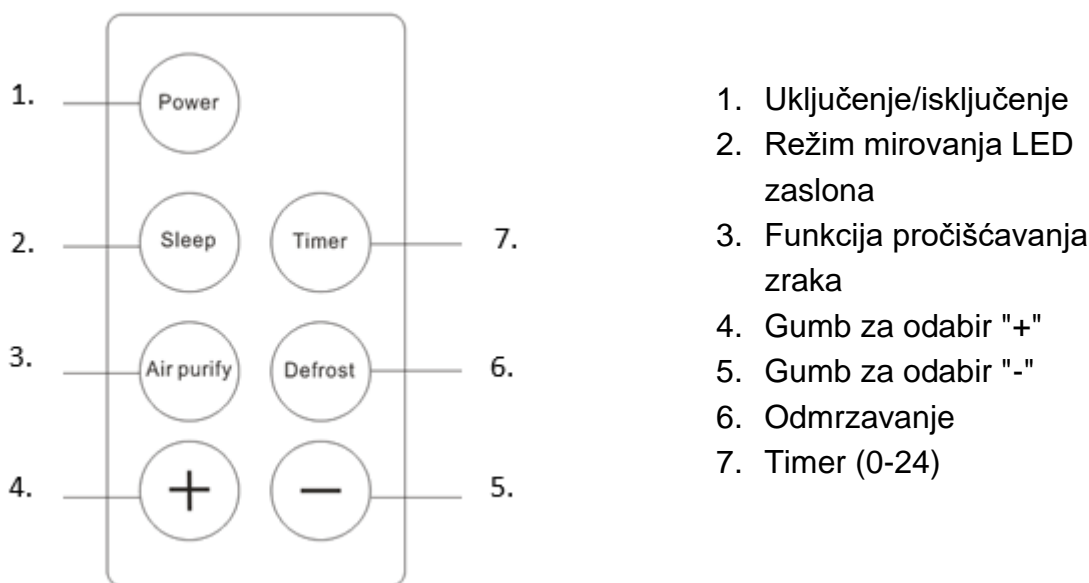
1. Power

2. Sleep

Timer 7.

3. Air purify

Defrost 6.

4. +

— 5.

1. Uključenje/isključenje
2. Režim mirovanja LED zaslona
3. Funkcija pročišćavanja zraka
4. Gumb za odabir "+"
5. Gumb za odabir "-"
6. Odmrzavanje
7. Timer (0-24)